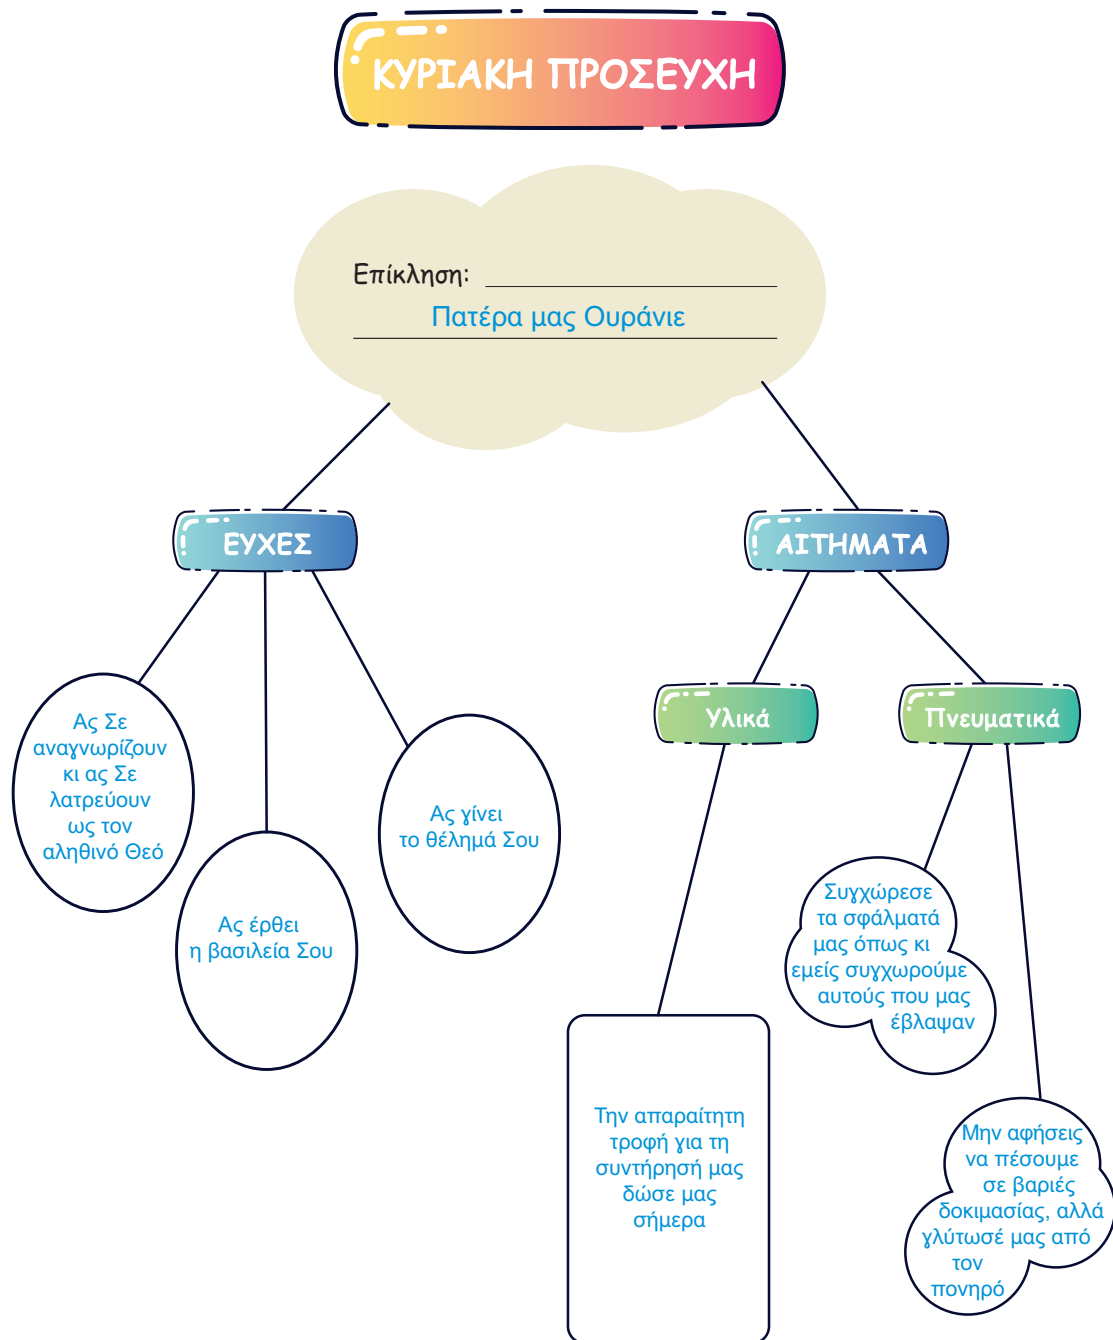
ΚΥΡΙΑΚΗ ΠΡΟΣΕΥΧΗ

Επίκληση: ______________________
Πατέρα μας Ουράνιε

ΕΥΧΕΣ

ΑΙΤΗΜΑΤΑ

Ας Σε αναγνωρίζουν κι ας Σε λατρεύουν ως τον αληθινό Θεό

Ας έρθει η βασιλεία Σου

Ας γίνει το θέλημά Σου

Υλικά

Πνευματικά

Την απαραίτητη τροφή για τη συντήρησή μας δώσε μας σήμερα

Συγχώρεσε τα σφάλματά μας όπως κι εμείς συγχωρούμε αυτούς που μας έβλαψαν

Μην αφήσεις να πέσουμε σε βαριές δοκιμασίας, αλλά γλύτωσέ μας από τον πονηρό